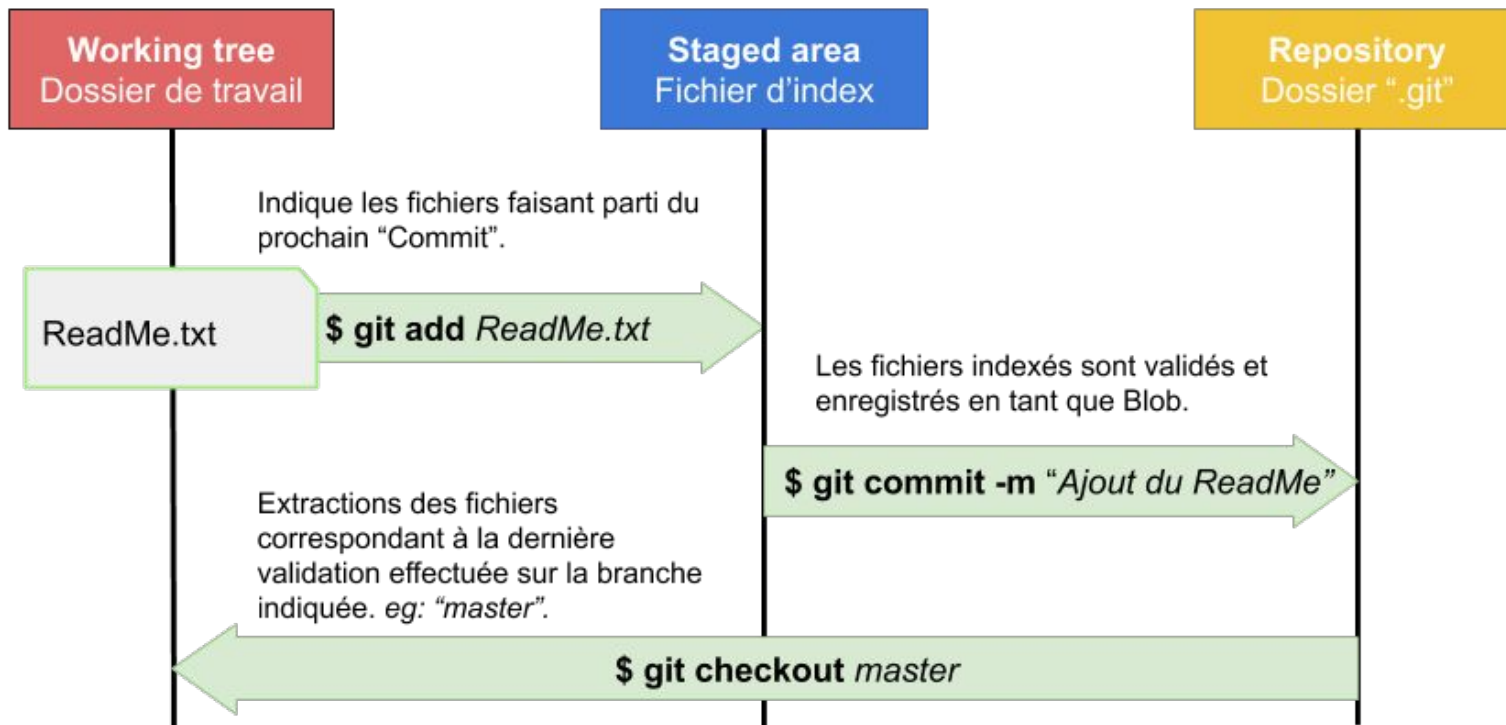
Working tree
Dossier de travail

Staged area
Fichier d'index

Repository
Dossier ".git"

Indique les fichiers faisant parti du prochain "Commit".

ReadMe.txt

$ git add ReadMe.txt

Les fichiers indexés sont validés et enregistrés en tant que Blob.

$ git commit -m "Ajout du ReadMe"

Extractions des fichiers correspondant à la dernière validation effectuée sur la branche indiquée. eg: "master".

$ git checkout master